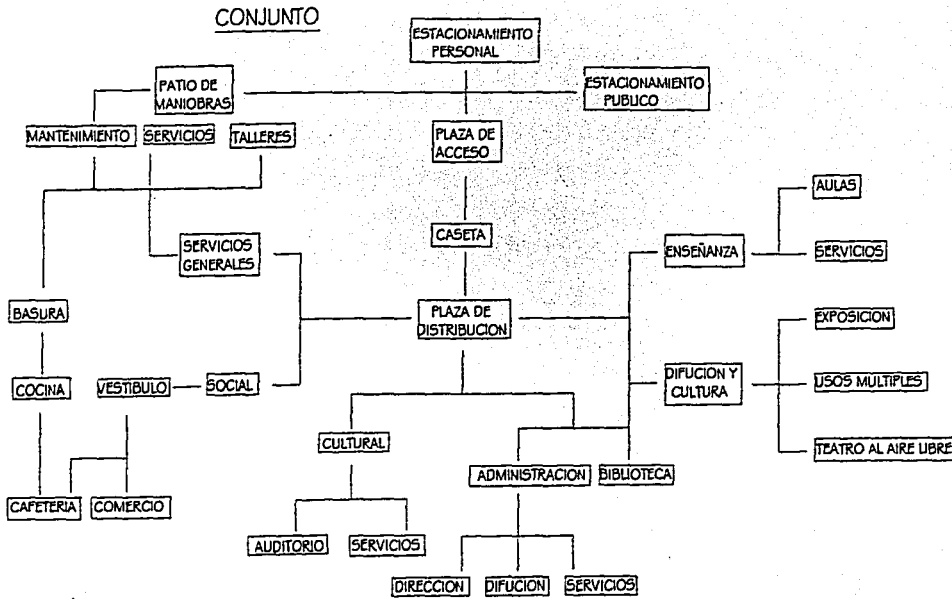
CONJUNTO

ESTACIONAMIENTO PERSONAL

PATIO DE MANIOBRAS

ESTACIONAMIENTO PUBLICO

MANTENIMIENTO

SERVICIOS

TALLERES

PLAZA DE ACCESO

CASETA

SERVICIOS GENERALES

ENSEÑANZA

AULAS

SERVICIOS

BASURA

PLAZA DE DISTRIBUCION

EXPOSICION

COCINA

VESTIBULO

SOCIAL

DIFUCION Y CULTURA

USOS MULTIPLES

CULTURAL

TEATRO AL AIRE LIBRE

ADMINISTRACION

BIBLIOTECA

CAFETERIA

COMERCIO

AUDITORIO

SERVICIOS

DIRECCION

DIFUCION

SERVICIOS